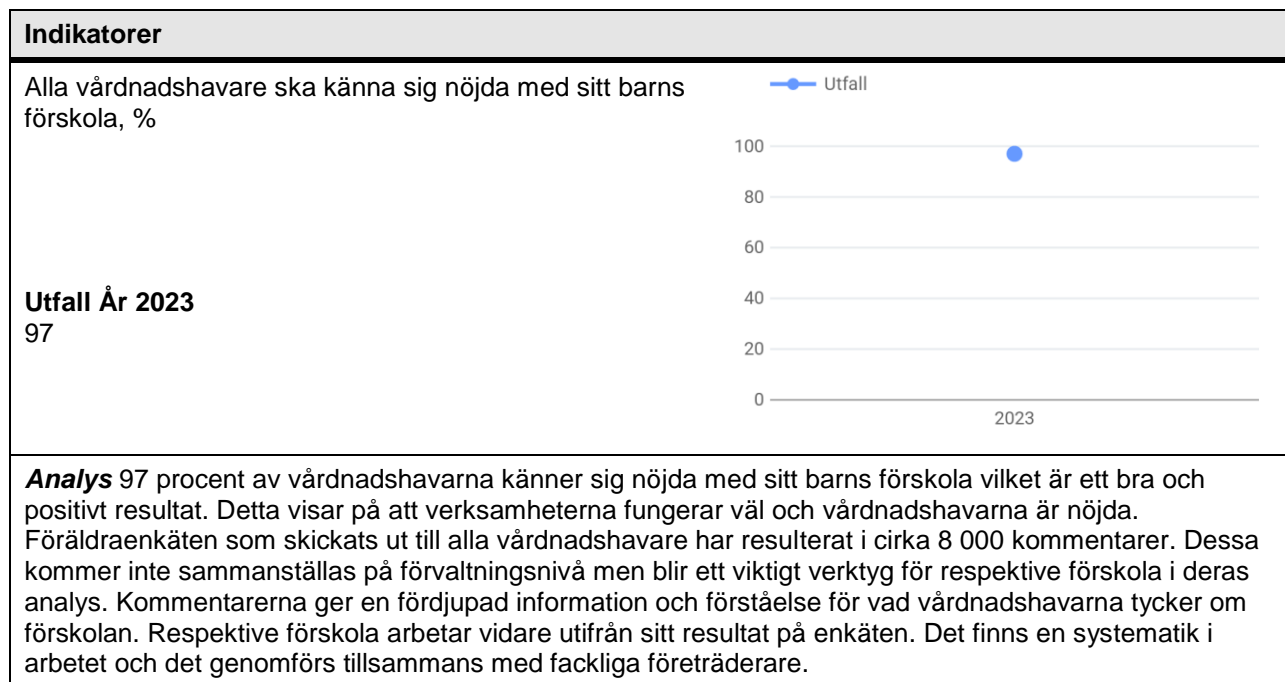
**Indikatorer**

Alla vårdnadshavare ska känna sig nöjda med sitt barns förskola, %

Utfall

100
80
60
40
20
0
2023

**Utfall År 2023**
97

***Analys*** 97 procent av vårdnadshavarna känner sig nöjda med sitt barns förskola vilket är ett bra och positivt resultat. Detta visar på att verksamheterna fungerar väl och vårdnadshavarna är nöjda. Föräldraenkäten som skickats ut till alla vårdnadshavare har resulterat i cirka 8 000 kommentarer. Dessa kommer inte sammanställas på förvaltningsnivå men blir ett viktigt verktyg för respektive förskola i deras analys. Kommentarerna ger en fördjupad information och förståelse för vad vårdnadshavarna tycker om förskolan. Respektive förskola arbetar vidare utifrån sitt resultat på enkäten. Det finns en systematik i arbetet och det genomförs tillsammans med fackliga företrädare.